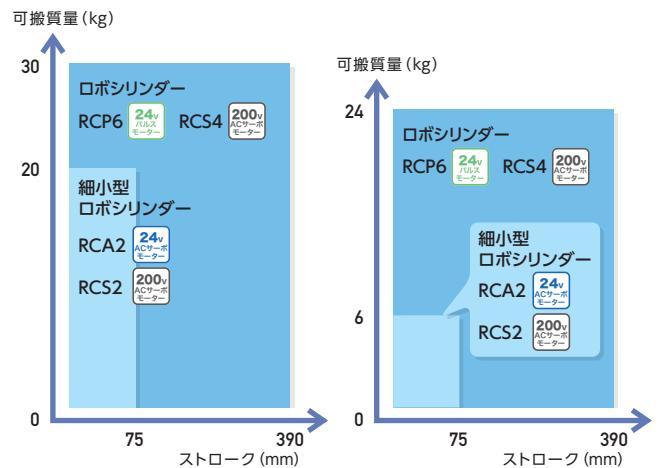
可搬質量(kg)

30

20

0

ロボシリンダー

RCP6 24v パルスモーター RCS4 200v ACサーボモーター

細小型ロボシリンダー

RCA2 24v ACサーボモーター

RCS2 200v ACサーボモーター

75 390

ストローク(mm)

可搬質量(kg)

24

6

0

ロボシリンダー

RCP6 24v パルスモーター RCS4 200v ACサーボモーター

細小型ロボシリンダー

RCA2 24v ACサーボモーター

RCS2 200v ACサーボモーター

75 390

ストローク(mm)